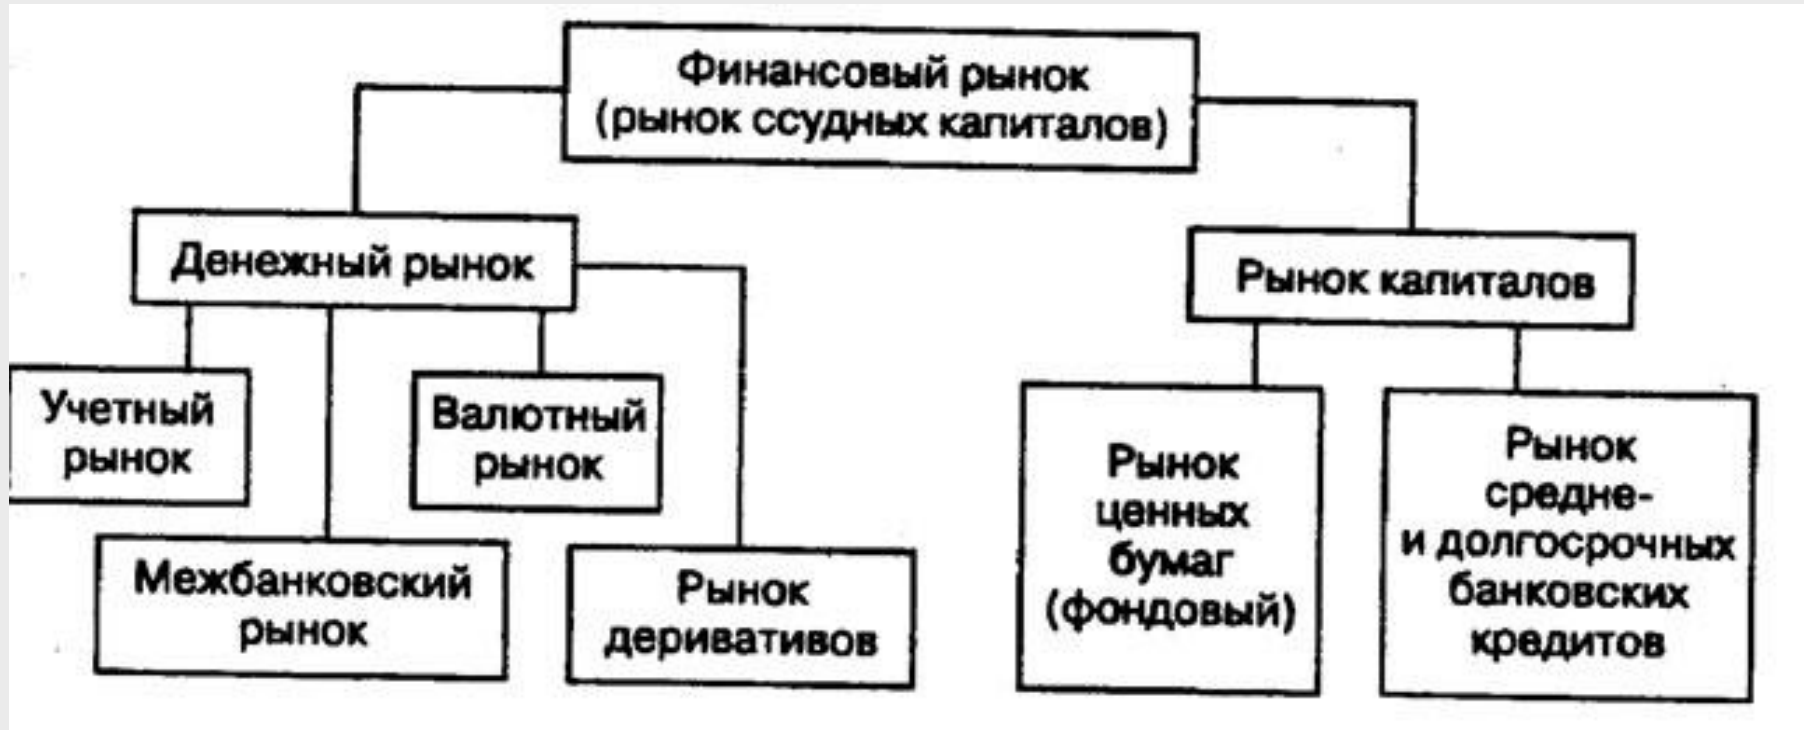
Финансовый рынок (рынок ссудных капиталов)

Денежный рынок

Учетный рынок

Межбанковский рынок

Валютный рынок

Рынок деривативов

Рынок капиталов

Рынок ценных бумаг (фондовый)

Рынок средне- и долгосрочных банковских кредитов